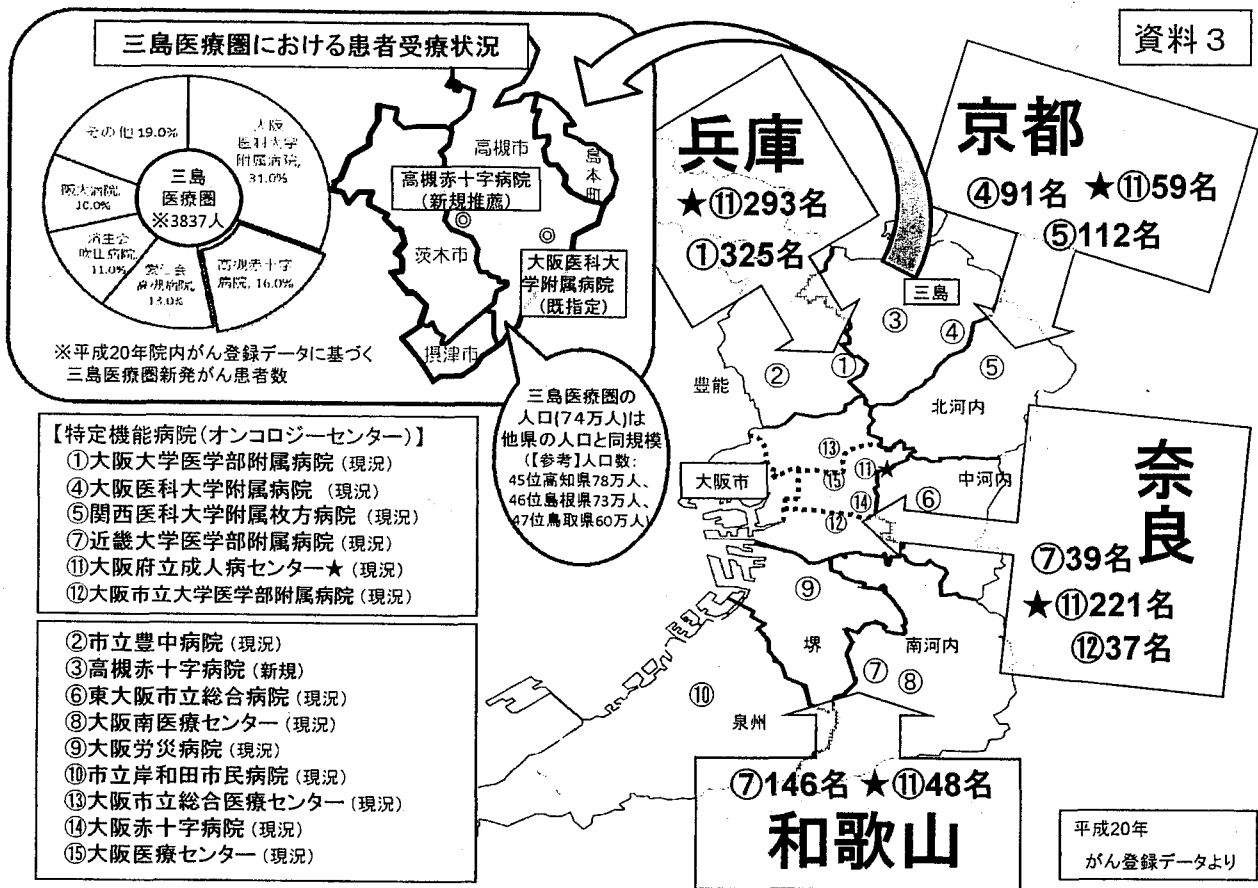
三島医療圏における患者受療状況

資料３

その他 19.0%
大阪医科大学附属病院 31.0%
阪大病院 10.0%
済生会吹田病院 11.0%
愛仁会高槻病院 13.0%
高槻赤十字病院 16.0%
三島医療圏 ※3837人

高槻市
島本町
高槻赤十字病院（新規推薦）
茨木市
大阪医科大学附属病院（既指定）
摂津市

※平成20年院内がん登録データに基づく三島医療圏新発がん患者数

三島医療圏の人口(74万人)は他県の人口と同規模
（【参考】人口数：45位高知県78万人、46位島根県73万人、47位鳥取県60万人）

兵庫
★⑪293名
①325名

京都
④91名 ★⑪59名
⑤112名

三島
豊能
北河内
大阪市
中河内
堺
南河内
泉州

奈良
⑦39名
★⑪221名
⑫37名

⑦146名 ★⑪48名
和歌山

【特定機能病院（オンコロジーセンター）】
①大阪大学医学部附属病院（現況）
④大阪医科大学附属病院（現況）
⑤関西医科大学附属枚方病院（現況）
⑦近畿大学医学部附属病院（現況）
⑪大阪府立成人病センター★（現況）
⑫大阪市立大学医学部附属病院（現況）

②市立豊中病院（現況）
③高槻赤十字病院（新規）
⑥東大阪市立総合病院（現況）
⑧大阪南医療センター（現況）
⑨大阪労災病院（現況）
⑩市立岸和田市民病院（現況）
⑬大阪市立総合医療センター（現況）
⑭大阪赤十字病院（現況）
⑮大阪医療センター（現況）

平成20年
がん登録データより